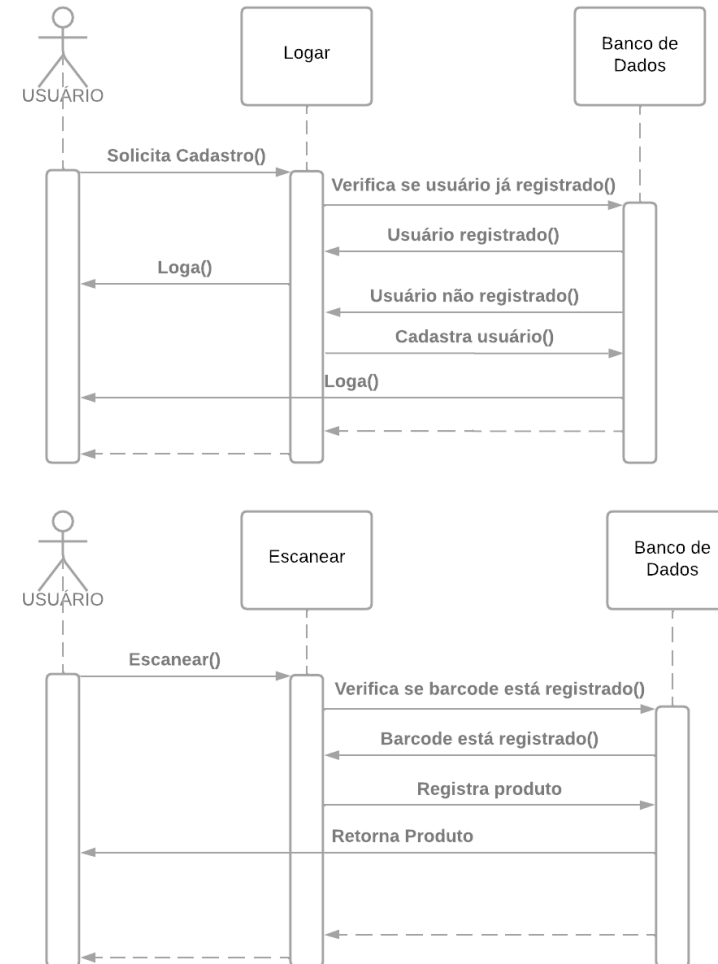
USUÁRIO

Logar

Banco de Dados

Solicita Cadastro()

Verifica se usuário já registrado()

Usuário registrado()

Loga()

Usuário não registrado()

Cadastra usuário()

Loga()

USUÁRIO

Escanear

Banco de Dados

Escanear()

Verifica se barcode está registrado()

Barcode está registrado()

Registra produto

Retorna Produto